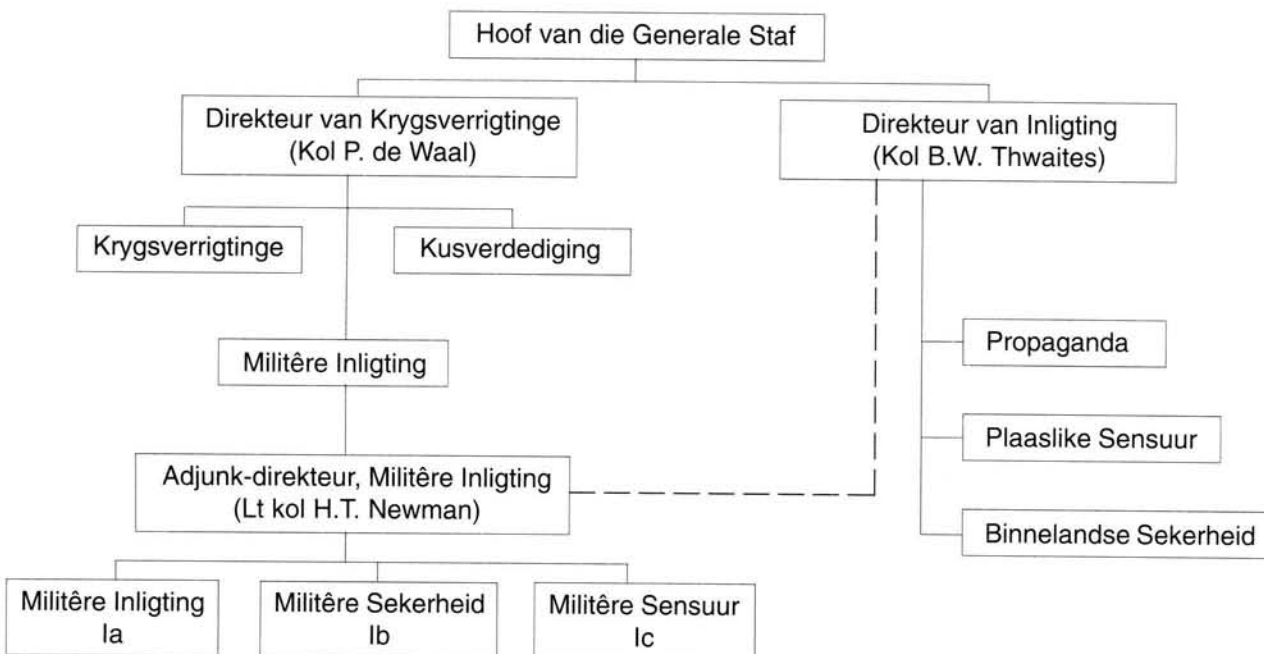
Hoof van die Generale Staf

Direkteur van Krygsverrigtinge
(Kol P. de Waal)

Direkteur van Inligting
(Kol B.W. Thwaites)

Krygsverrigtinge

Kusverdediging

Propaganda

Militêre Inligting

Plaaslike Sensuur

Adjunk-direkteur, Militêre Inligting
(Lt kol H.T. Newman)

Binnelandse Sekerheid

Militêre Inligting
Ia

Militêre Sekerheid
Ib

Militêre Sensuur
Ic